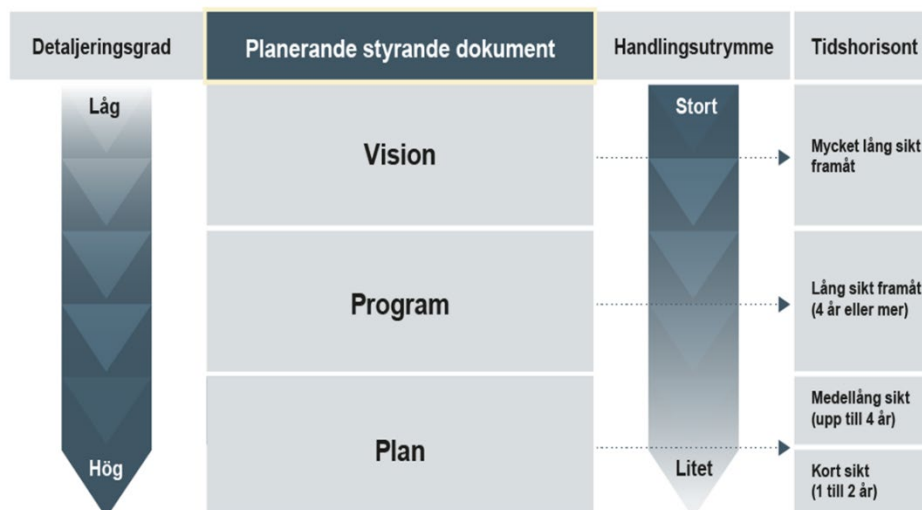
| Detaljeringsgrad | Planerande styrande dokument | Handlingsutrymme | Tidshorisont |
|---|---|---|---|
| Låg | Vision | Stort | Mycket lång sikt framåt |
| | Program | | Lång sikt framåt (4 år eller mer) |
| | Plan | | Medellång sikt (upp till 4 år) |
| Hög | | Litet | Kort sikt (1 till 2 år) |